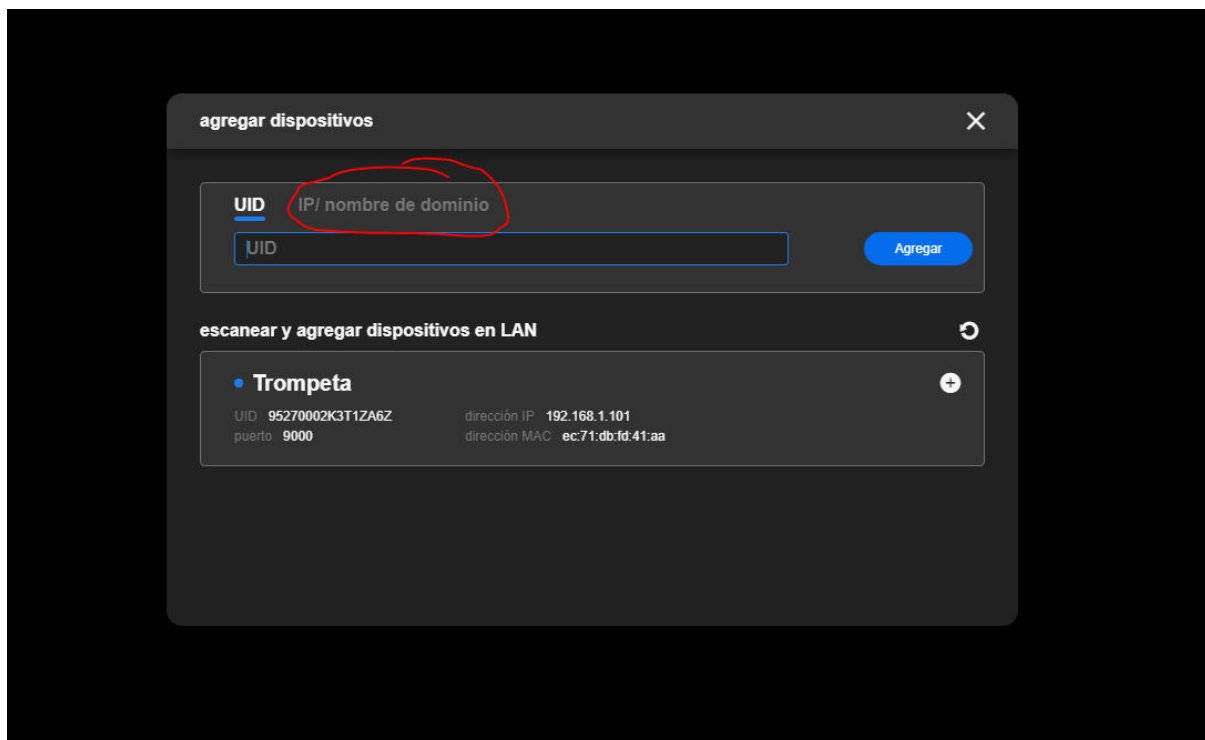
agregar dispositivos

UID IP/ nombre de dominio

UID

Agregar

escanear y agregar dispositivos en LAN

Trompeta

UID 95270002K3T1ZA6Z dirección IP 192.168.1.101
puerto 9000 dirección MAC ec:71:db:fd:41:aa